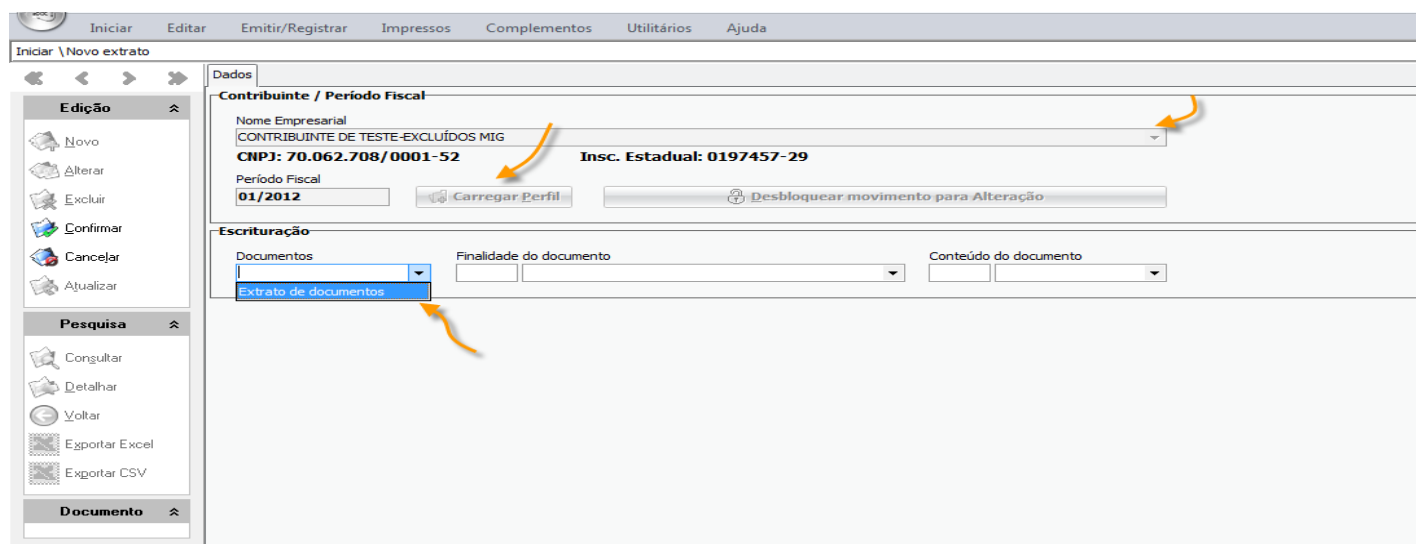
Iniciar Editar Emitir/Registrar Impressos Complementos Utilitários Ajuda

Iniciar \ Novo extrato

Edição

Novo
Alterar
Excluir
Confirmar
Cancelar
Atualizar

Pesquisa

Consultar
Detalhar
Voltar
Exportar Excel
Exportar CSV

Documento

Dados

Contribuinte / Período Fiscal

Nome Empresarial
CONTRIBUINTE DE TESTE-EXCLUÍDOS MIG

CNPJ: 70.062.708/0001-52 Insc. Estadual: 0197457-29

Período Fiscal
01/2012

Carregar Perfil

Desbloquear movimento para Alteração

Escrituração

Documentos
Extrato de documentos

Finalidade do documento

Conteúdo do documento